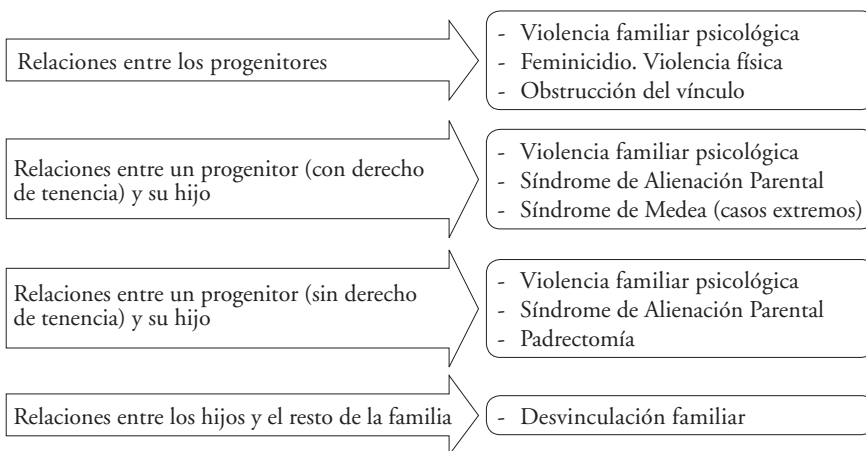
Relaciones entre los progenitores

- Violencia familiar psicológica
- Feminicidio. Violencia física
- Obstrucción del vínculo

Relaciones entre un progenitor (con derecho de tenencia) y su hijo

- Violencia familiar psicológica
- Síndrome de Alienación Parental
- Síndrome de Medea (casos extremos)

Relaciones entre un progenitor (sin derecho de tenencia) y su hijo

- Violencia familiar psicológica
- Síndrome de Alienación Parental
- Padrectomía

Relaciones entre los hijos y el resto de la familia

- Desvinculación familiar